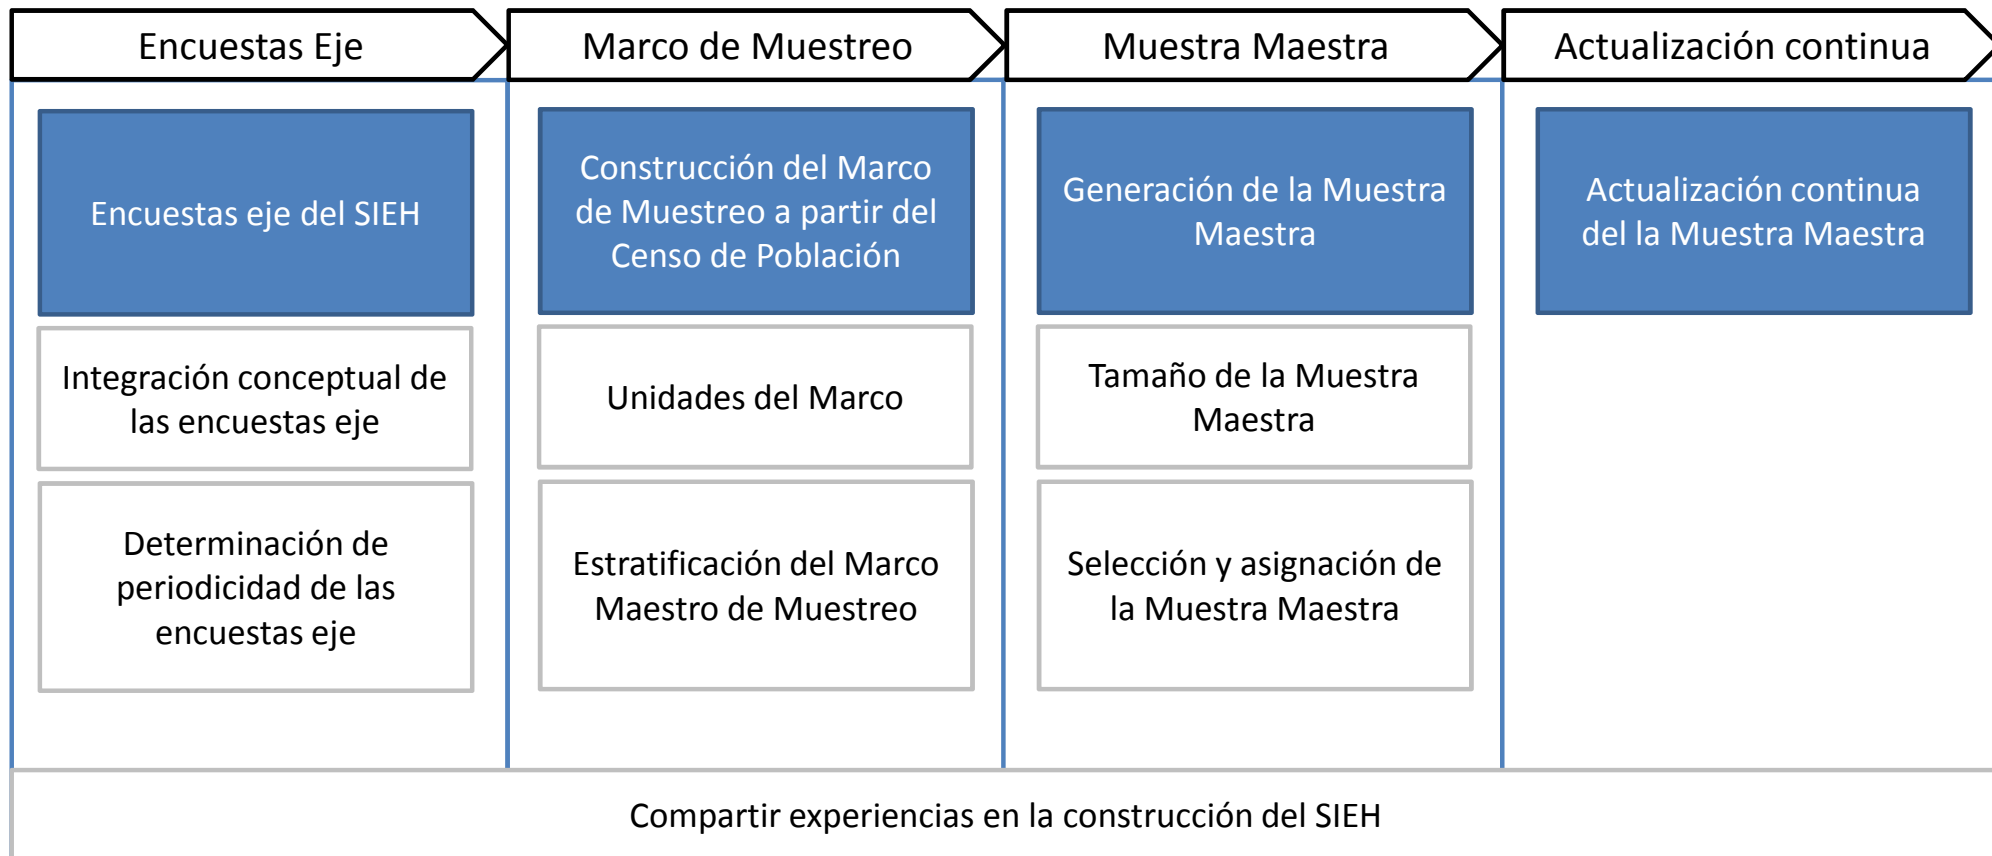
Encuestas Eje

Encuestas eje del SIEH

Integración conceptual de las encuestas eje

Determinación de periodicidad de las encuestas eje

Marco de Muestreo

Construcción del Marco de Muestreo a partir del Censo de Población

Unidades del Marco

Estratificación del Marco Maestro de Muestreo

Muestra Maestra

Generación de la Muestra Maestra

Tamaño de la Muestra Maestra

Selección y asignación de la Muestra Maestra

Actualización continua

Actualización continua del la Muestra Maestra

Compartir experiencias en la construcción del SIEH